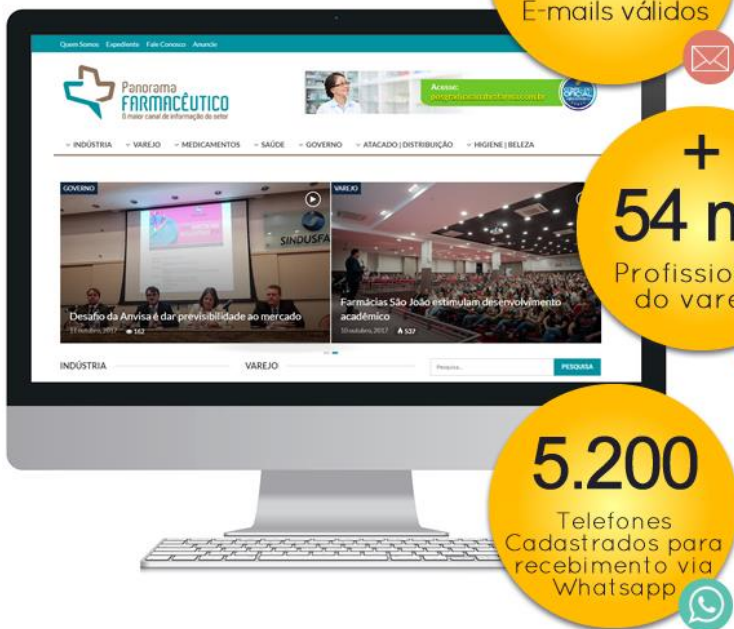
E-mails válidos

Quem Somos Expediente Fale Conosco Anuncie

Panorama FARMACÊUTICO
O maior canal de informação do setor

Acesse:
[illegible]

INDÚSTRIA VAREJO MEDICAMENTOS SAÚDE GOVERNO ATACADO | DISTRIBUIÇÃO HIGIENE | BELEZA

GOVERNO
SINDUSFA
Desafio da Anvisa é dar previsibilidade ao mercado
11 outubro, 2017 162

VAREJO
Farmácias São João estimulam desenvolvimento acadêmico
10 outubro, 2017 537

INDÚSTRIA
VAREJO
Pesquisa...
PESQUISA

+
54 m
Profissio
do vare

5.200
Telefones Cadastrados para recebimento via Whatsapp